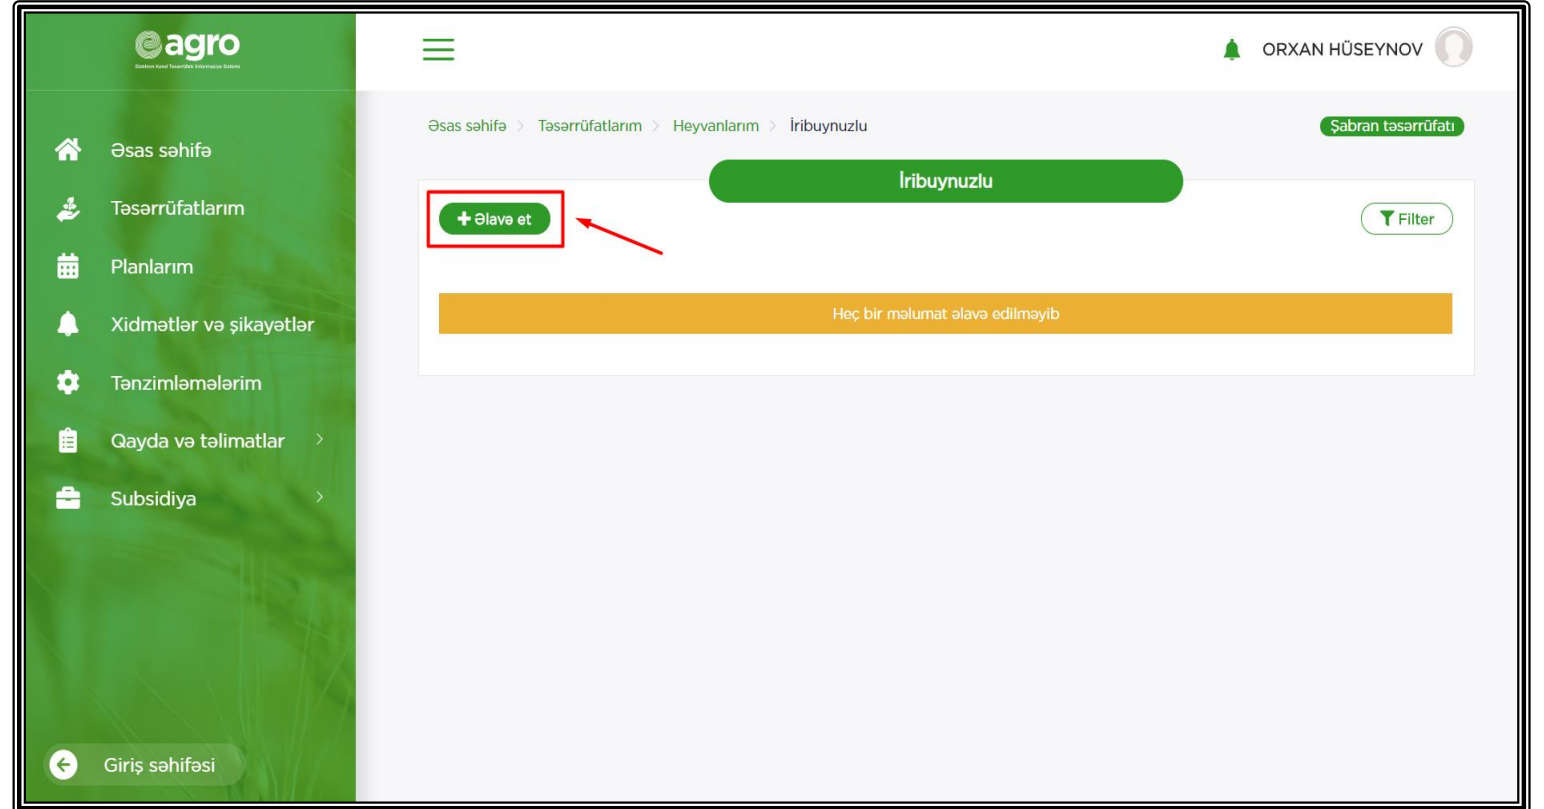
agro
Elektron Kənd Təsərrüfatı İnformasiya Sistemi

Əsas səhifə
Təsərrüfatlarım
Planlarım
Xidmətlər və şikayətlər
Tənzimləmələrim
Qayda və təlimatlar
Subsidiya

Giriş səhifəsi

ORXAN HÜSEYNOV

Əsas səhifə > Təsərrüfatlarım > Heyvanlarım > İribuynuzlu

Şabran təsərrüfatı

İribuynuzlu

+ Əlavə et

Filter

Heç bir məlumat əlavə edilməyib